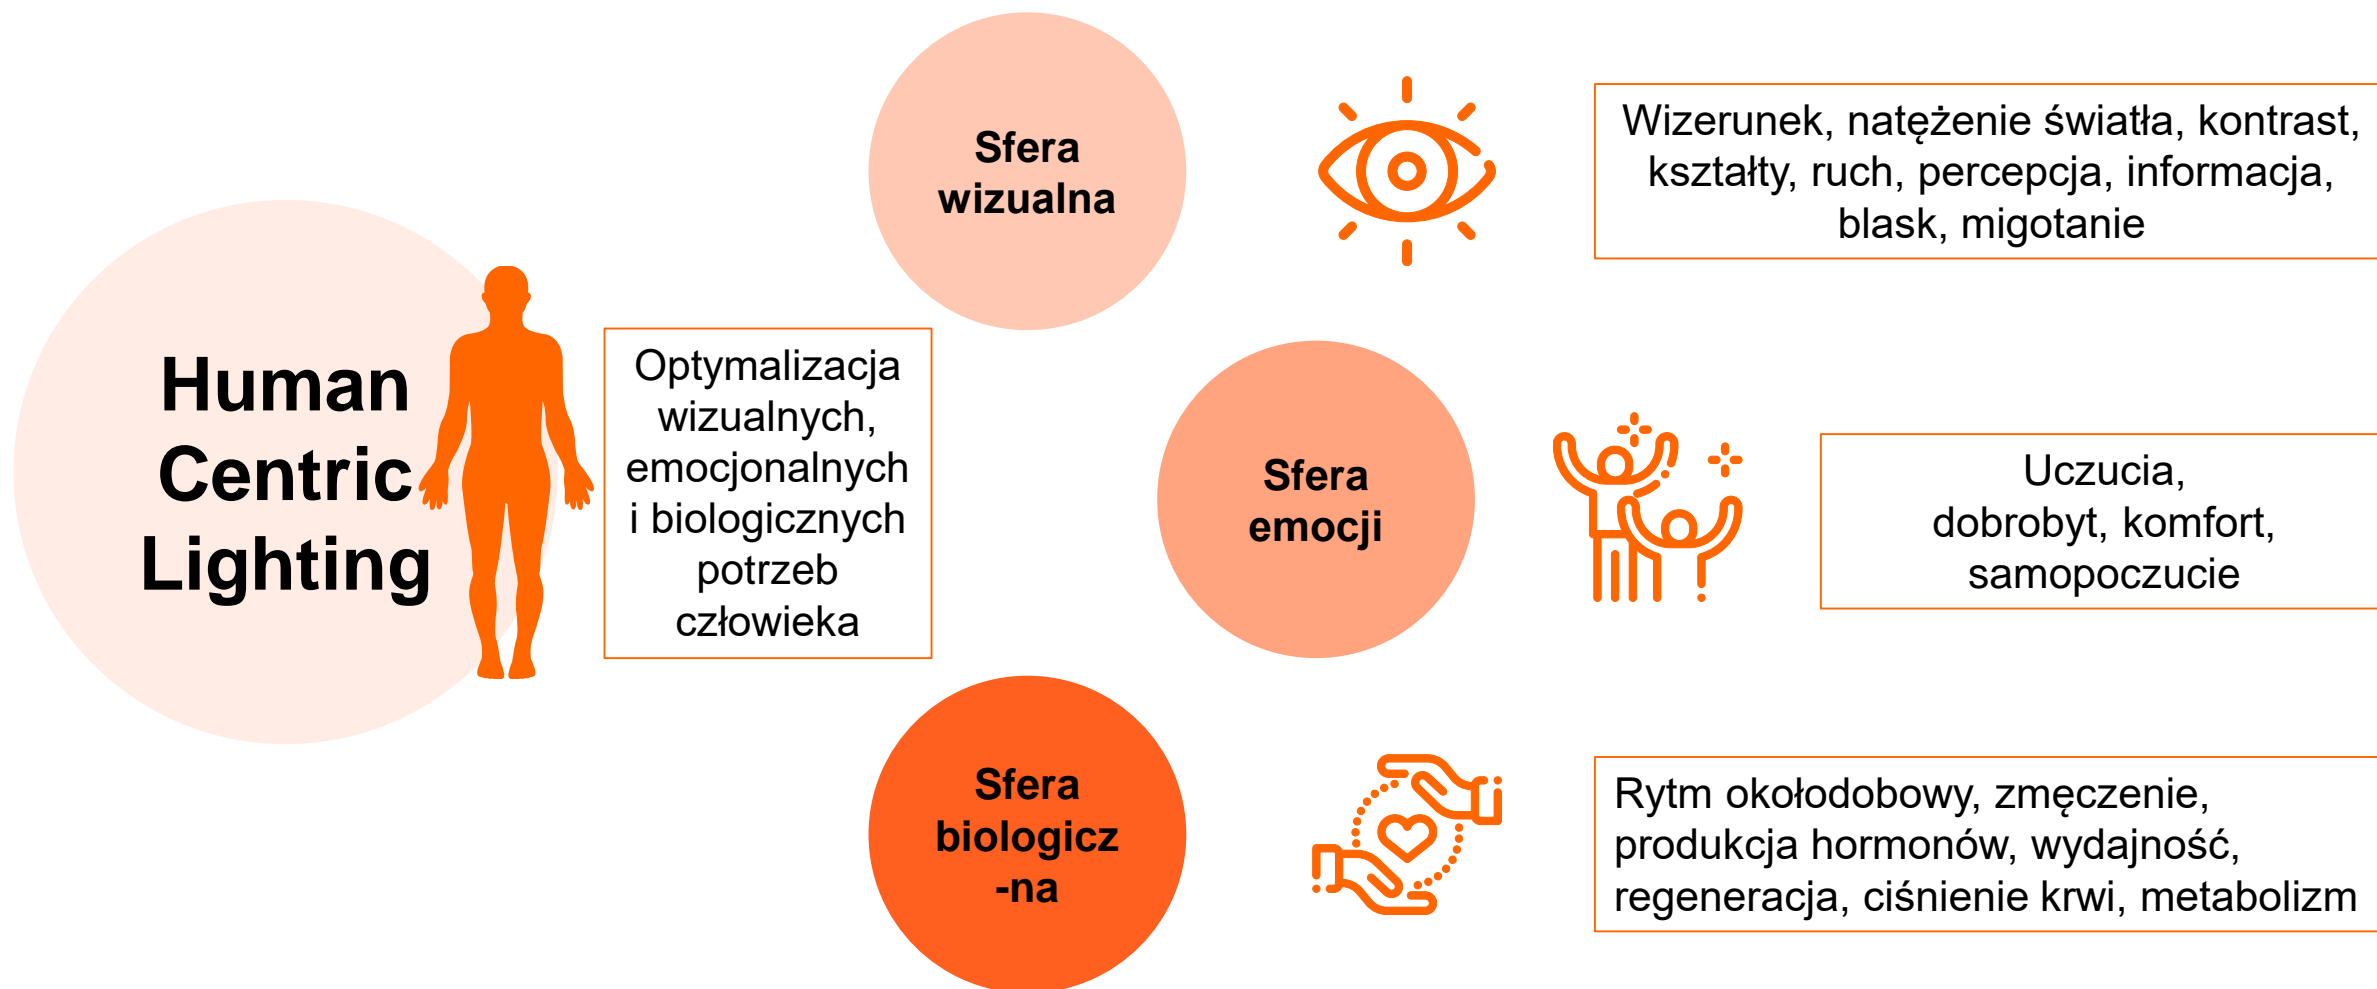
Human Centric Lighting

Optymalizacja wizualnych, emocjonalnych i biologicznych potrzeb człowieka

Sfera wizualna

Wizerunek, natężenie światła, kontrast, kształty, ruch, percepcja, informacja, blask, migotanie

Sfera emocji

Uczucia, dobrobyt, komfort, samopoczucie

Sfera biologicz-na

Rytm okołodobowy, zmęczenie, produkcja hormonów, wydajność, regeneracja, ciśnienie krwi, metabolizm